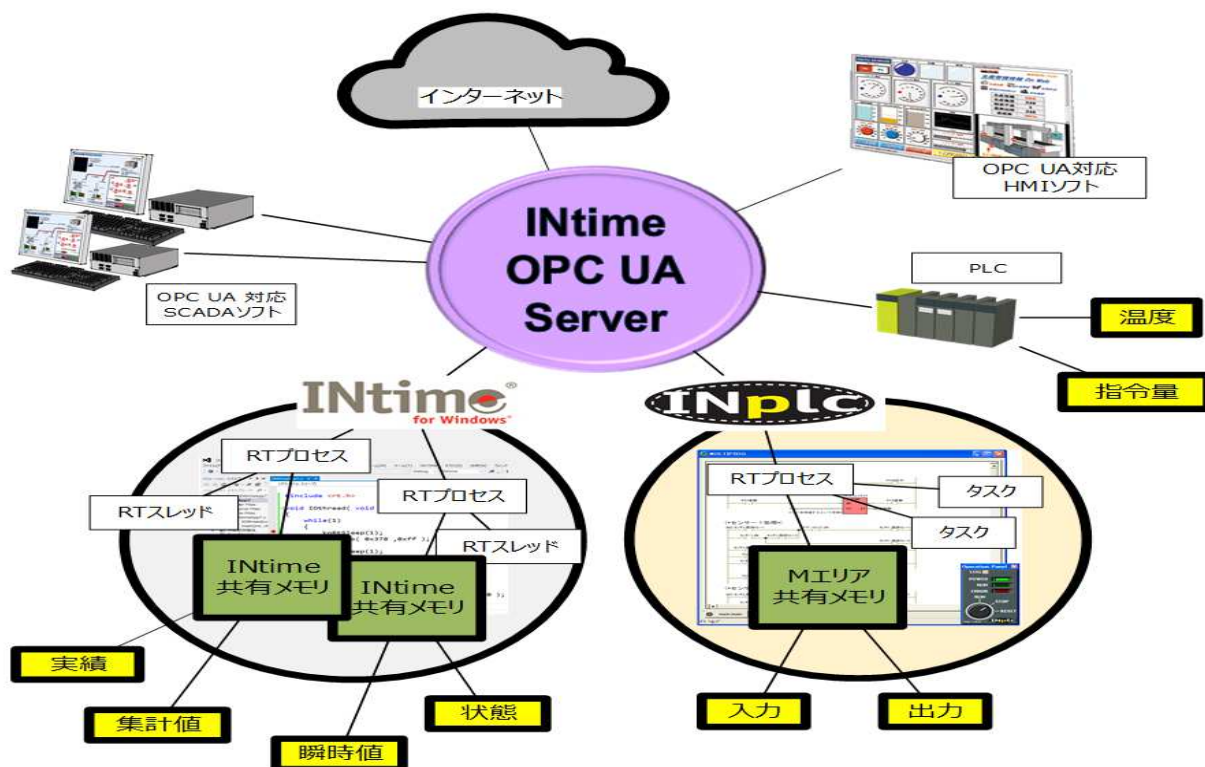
インターネット

OPC UA対応 HMIソフト

OPC UA 対応 SCADAソフト

INtime OPC UA Server

PLC

温度

指令量

INtime for Windows

INplc

RTプロセス

RTスレッド

RTプロセス

RTスレッド

INtime 共有メモリ

INtime 共有メモリ

RTプロセス

タスク

タスク

Mエリア 共有メモリ

実績

集計値

瞬時値

状態

入力

出力